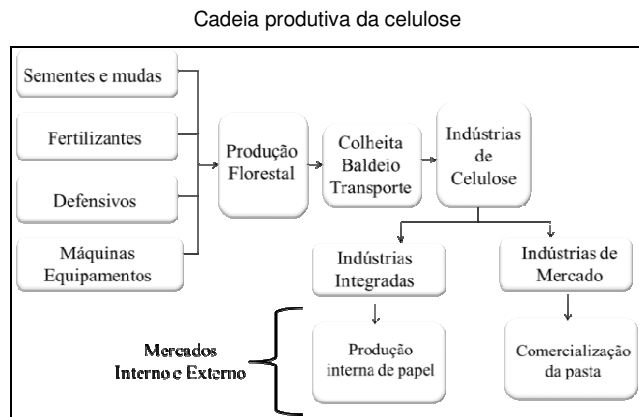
Cadeia produtiva da celulose

Sementes e mudas

Fertilizantes

Defensivos

Máquinas Equipamentos

Produção Florestal

Colheita Baldeio Transporte

Indústrias de Celulose

Indústrias Integradas

Indústrias de Mercado

Mercados Interno e Externo

Produção interna de papel

Comercialização da pasta